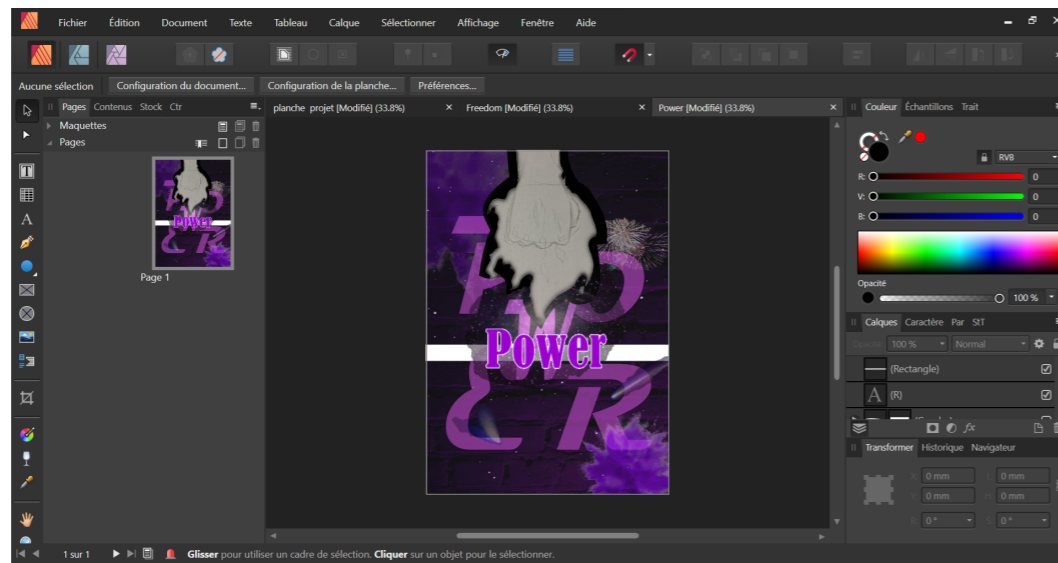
Fichier Édition Document Texte Tableau Calque Sélectionner Affichage Fenêtre Aide

Aucune sélection Configuration du document... Configuration de la planche... Préférences...

Pages Contenus Stock Ctr

Maquettes
Pages

Page 1

planche projet [Modifié] (33.8%) × Freedom [Modifié] (33.8%) × Power [Modifié] (33.8%) ×

Power

Couleur Échantillons Trait

RVB
R: 0
V: 0
B: 0

Opacité
100 %

Calques Caractère Par StT

Opacité 100 % Normal

(Rectangle)
(R)

Transformer Historique Navigateur

X: 0 mm Y: 0 mm
W: 0 mm H: 0 mm
R: 0 ° S: 0 °

1 sur 1

Glisser pour utiliser un cadre de sélection. Cliquer sur un objet pour le sélectionner.